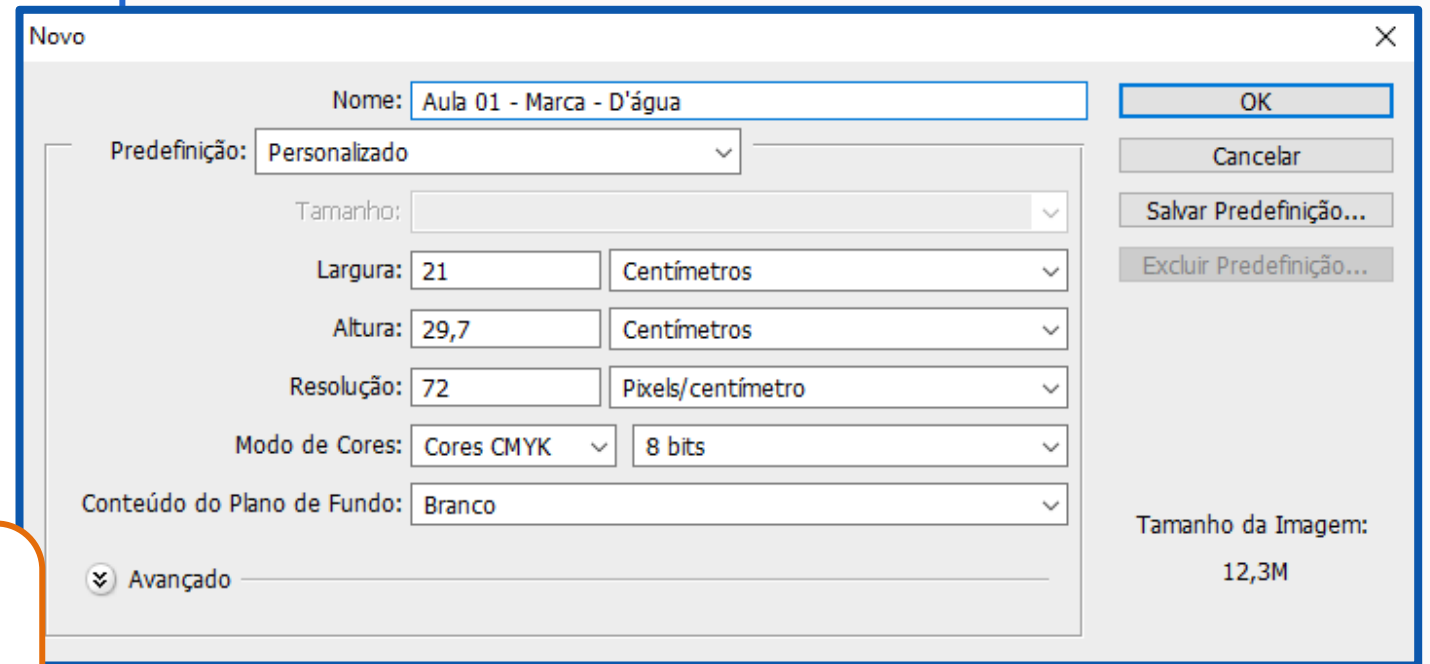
Novo

Nome: Aula 01 - Marca - D'água

Predefinição: Personalizado

Tamanho:

Largura: 21 Centímetros

Altura: 29,7 Centímetros

Resolução: 72 Pixels/centímetro

Modo de Cores: Cores CMYK 8 bits

Conteúdo do Plano de Fundo: Branco

Avançado

OK

Cancelar

Salvar Predefinição...

Excluir Predefinição...

Tamanho da Imagem:

12,3M